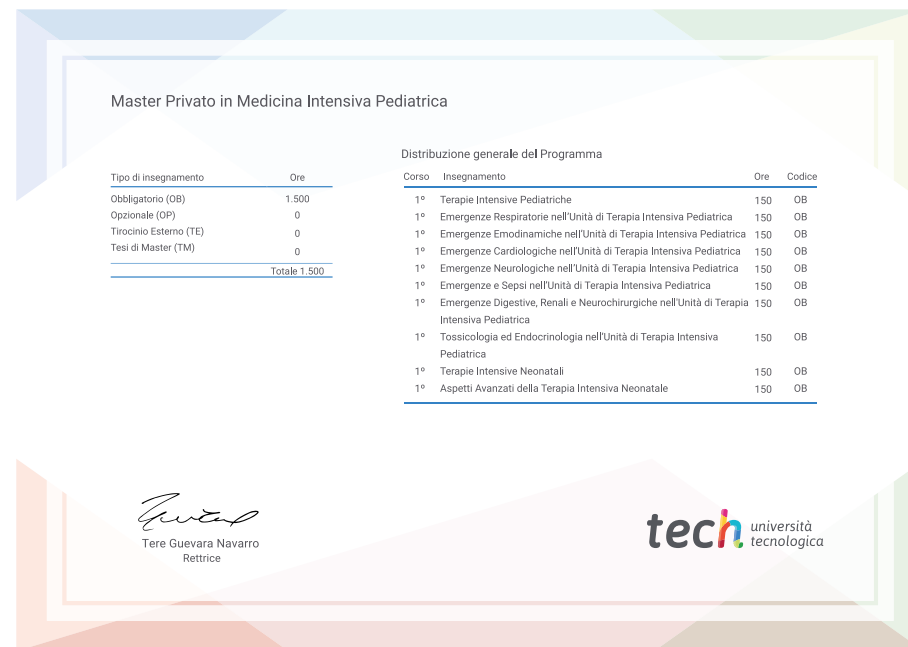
Master Privato in Medicina Intensiva Pediatrica

| Tipo di insegnamento | Ore |
|---|---|
| Obbligatorio (OB) | 1.500 |
| Opzionale (OP) | 0 |
| Tirocinio Esterno (TE) | 0 |
| Tesi di Master (TM) | 0 |
| | Totale 1.500 |

Distribuzione generale del Programma

| Corso | Insegnamento | Ore | Codice |
|---|---|---|---|
| 1º | Terapie Intensive Pediatriche | 150 | OB |
| 1º | Emergenze Respiratorie nell'Unità di Terapia Intensiva Pediatrica | 150 | OB |
| 1º | Emergenze Emodinamiche nell'Unità di Terapia Intensiva Pediatrica | 150 | OB |
| 1º | Emergenze Cardiologiche nell'Unità di Terapia Intensiva Pediatrica | 150 | OB |
| 1º | Emergenze Neurologiche nell'Unità di Terapia Intensiva Pediatrica | 150 | OB |
| 1º | Emergenze e Sepsi nell'Unità di Terapia Intensiva Pediatrica | 150 | OB |
| 1º | Emergenze Digestive, Renali e Neurochirurgiche nell'Unità di Terapia Intensiva Pediatrica | 150 | OB |
| 1º | Tossicologia ed Endocrinologia nell'Unità di Terapia Intensiva Pediatrica | 150 | OB |
| 1º | Terapie Intensive Neonatali | 150 | OB |
| 1º | Aspetti Avanzati della Terapia Intensiva Neonatale | 150 | OB |

Tere Guevara Navarro
Rettrice

tech università tecnologica